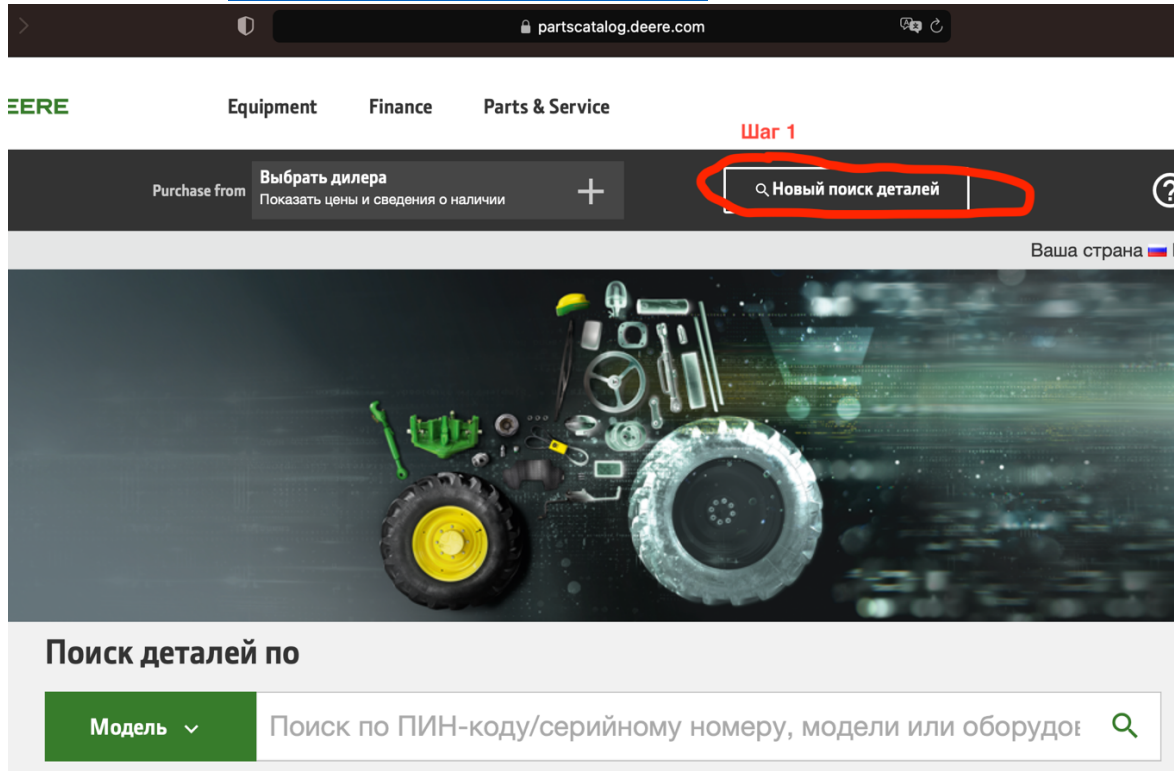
partscatalog.deere.com

EERE

Equipment Finance Parts & Service

Шаг 1

Purchase from Выбрать дилера
Показать цены и сведения о наличии

Новый поиск деталей

Ваша страна

Поиск деталей по

Модель

Поиск по ПИН-коду/серийному номеру, модели или оборудов